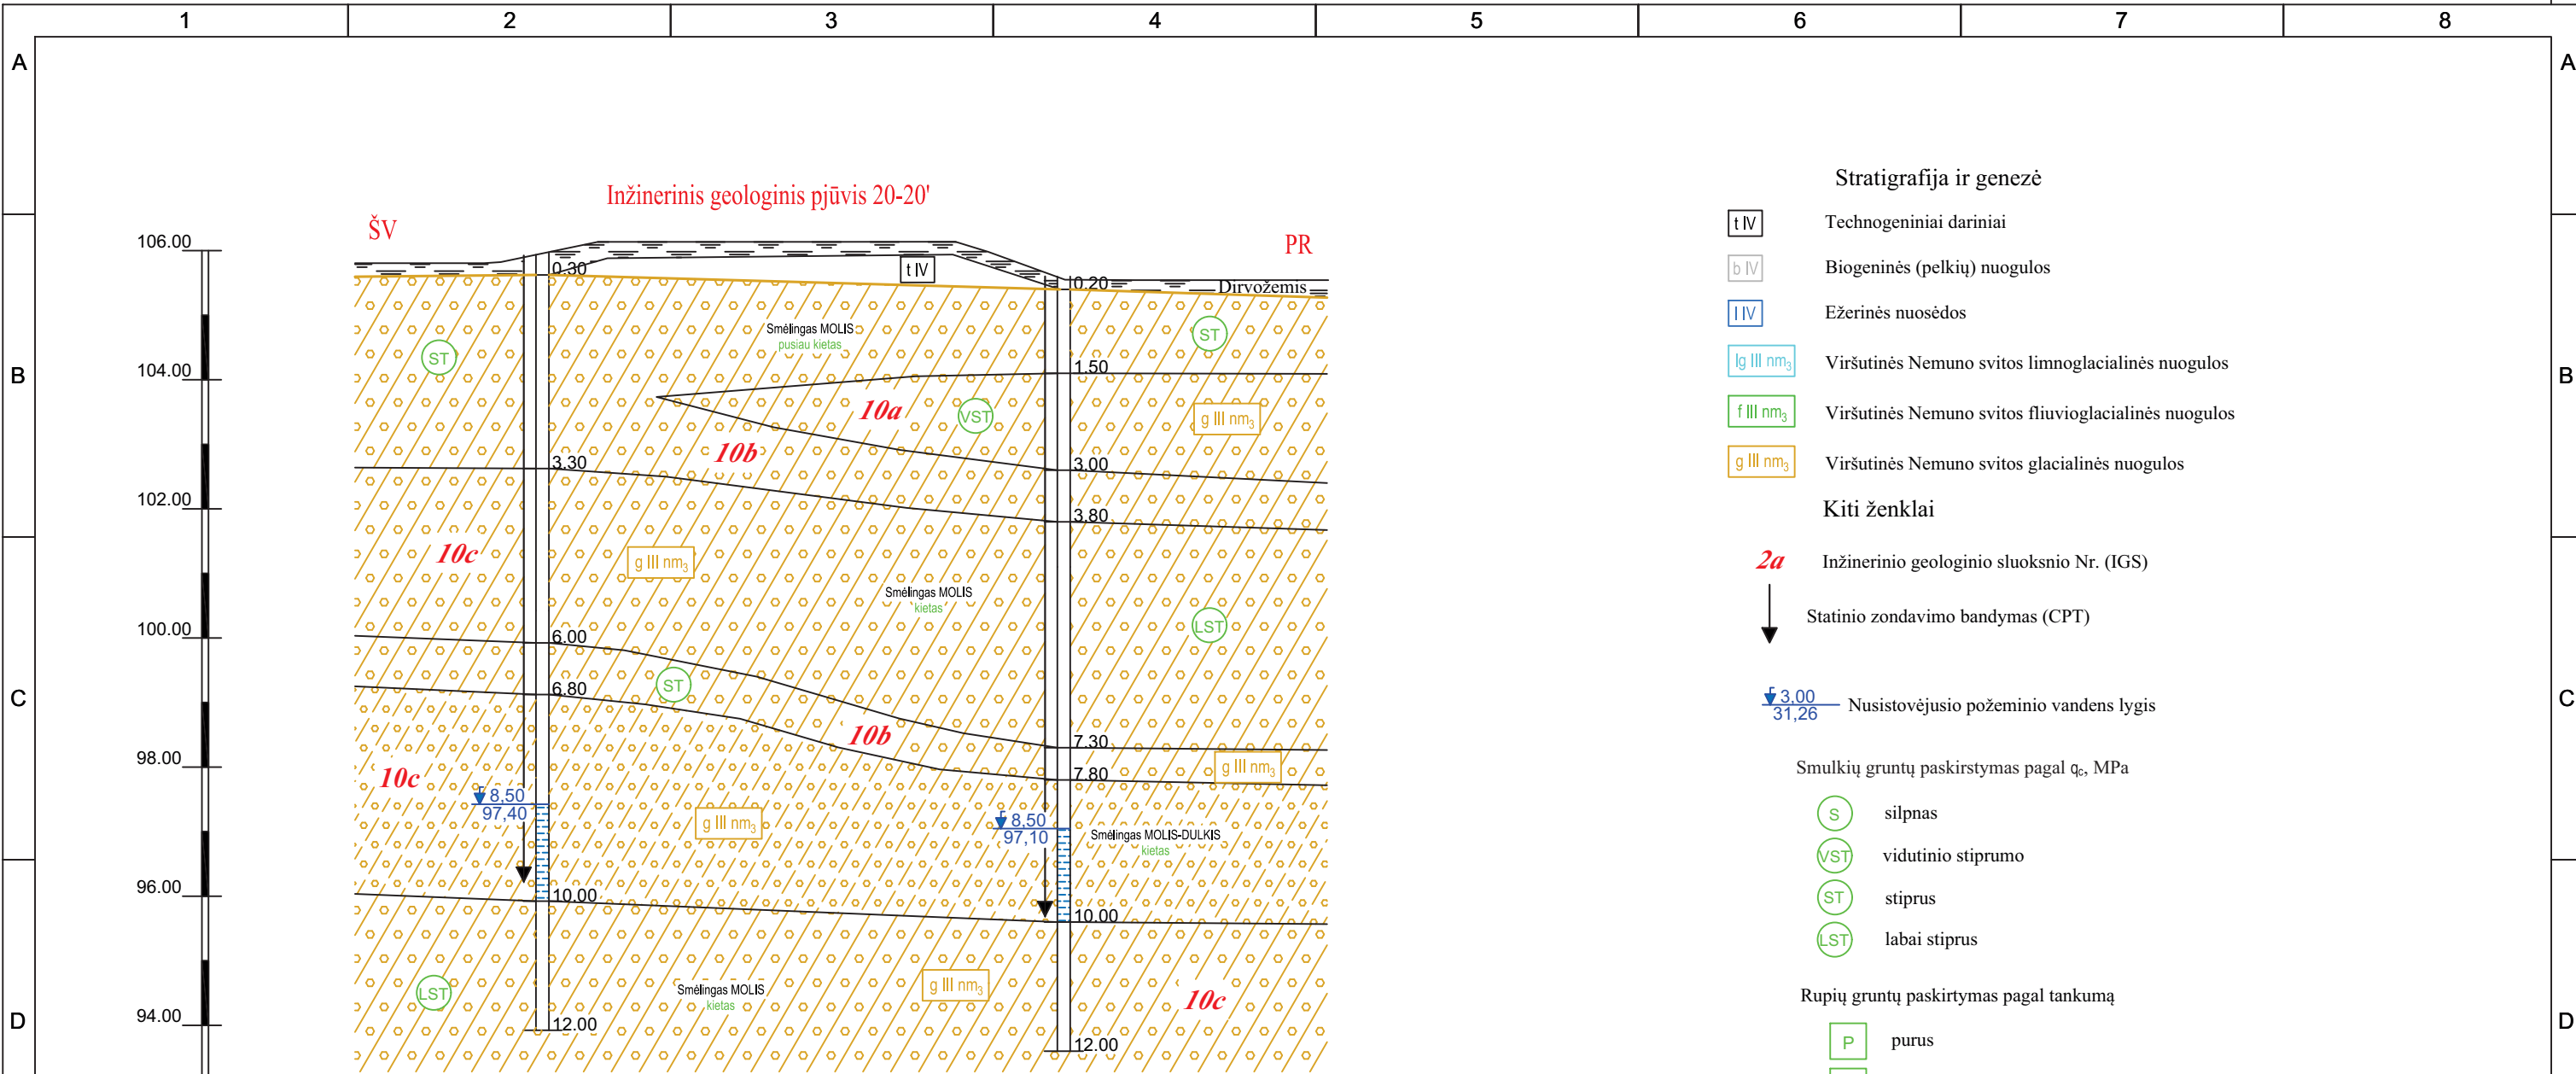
1 2 3 4 5 6 7 8

A B C D

Inžinerinis geologinis pjūvis 20-20'

ŠV

PR

106.00
104.00
102.00
100.00
98.00
96.00
94.00

0.30
t IV
0.20
Dirvožemis

Smėlingas MOLIS
pusiau kietas

ST
ST
1.50
10a
VST
g III $nm_3$
10b
3.30
3.00
3.80
10c
g III $nm_3$
Smėlingas MOLIS
kietas
LST
6.00
6.80
ST
10b
7.30
7.80
g III $nm_3$
10c
8.50
97,40
g III $nm_3$
8.50
97,10
Smėlingas MOLIS-DULKIS
kietas
10.00
10.00
LST
Smėlingas MOLIS
kietas
g III $nm_3$
10c
12.00
12.00

Stratigrafija ir genezė

t IV Technogeniniai dariniai
b IV Biogeninės (pelkių) nuogulos
l IV Ežerinės nuosėdos
lg III $nm_3$ Viršutinės Nemuno svitos limnoglacialinės nuogulos
f III $nm_3$ Viršutinės Nemuno svitos fliuvioglacialinės nuogulos
g III $nm_3$ Viršutinės Nemuno svitos glacialinės nuogulos

Kiti ženklai

2a Inžinerinio geologinio sluoksnio Nr. (IGS)

Statinio zondavimo bandymas (CPT)

3.00
31,26
Nusistovėjusio požeminio vandens lygis

Smulkių gruntų paskirstymas pagal $q_c$, MPa

S silpnas
VST vidutinio stiprumo
ST stiprus
LST labai stiprus

Rupių gruntų paskirtymas pagal tankumą

P purus